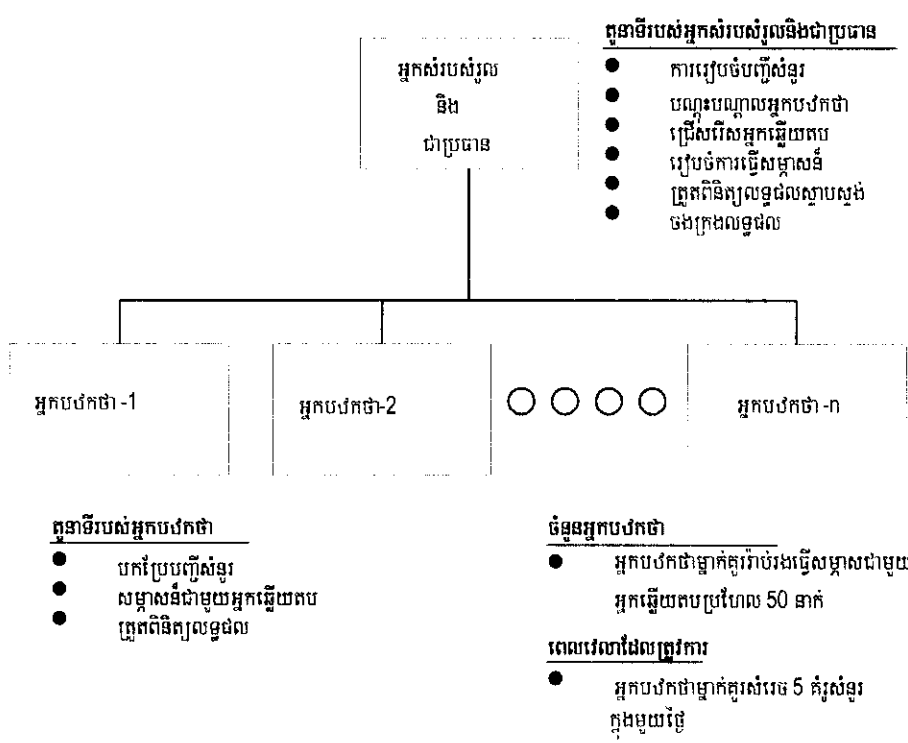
អ្នកសំរបសំរួល
និង
ជាប្រធាន

តួនាទីរបស់អ្នកសំរបសំរួលនិងជាប្រធាន
- ការរៀបចំបញ្ជីសំនួរ
- បណ្តុះបណ្តាលអ្នកបង្កើតថា
- ជ្រើសរើសអ្នកឆ្លើយតប
- រៀបចំការធ្វើសម្ភាសន៍
- ត្រួតពិនិត្យលទ្ធផលស្ទាបស្ទង់
- ចងក្រងលទ្ធផល

អ្នកបង្កើតថា -1

អ្នកបង្កើតថា-2

អ្នកបង្កើតថា -n

តួនាទីរបស់អ្នកបង្កើតថា
- បកប្រែបញ្ជីសំនួរ
- សម្ភាសន៍ជាមួយអ្នកឆ្លើយតប
- ត្រួតពិនិត្យលទ្ធផល

ចំនួនអ្នកបង្កើតថា
- អ្នកបង្កើតថាម្នាក់គួររ៉ាប់រងធ្វើសម្ភាសជាមួយ អ្នកឆ្លើយតបប្រហែល 50 នាក់

ពេលវេលាដែលត្រូវការ
- អ្នកបង្កើតថាម្នាក់គួរសំរេច 5 គំរូសំនួរ ក្នុងមួយថ្ងៃ